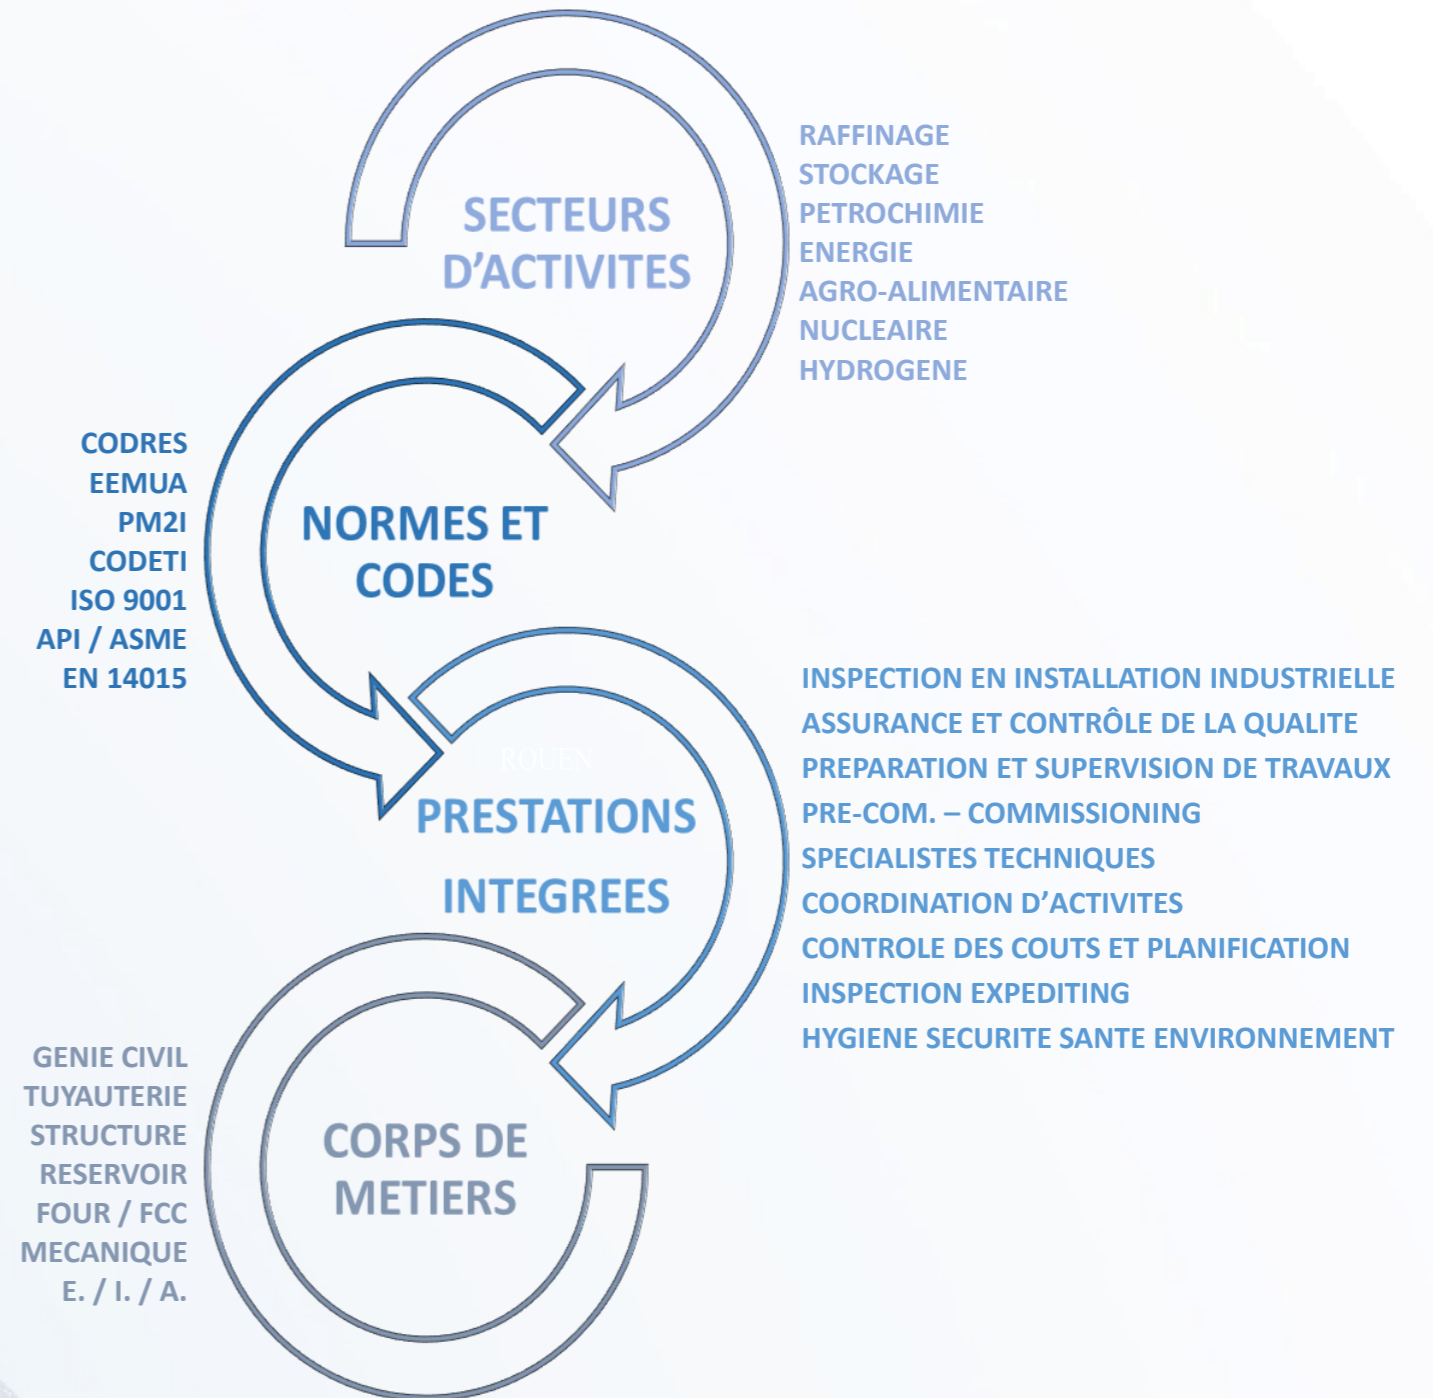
SECTEURS D’ACTIVITES

RAFFINAGE
STOCKAGE
PETROCHIMIE
ENERGIE
AGRO-ALIMENTAIRE
NUCLEAIRE
HYDROGENE

CODRES
EEMUA
PM2I
CODETI
ISO 9001
API / ASME
EN 14015

NORMES ET CODES

ROUEN

PRESTATIONS INTEGREES

INSPECTION EN INSTALLATION INDUSTRIELLE
ASSURANCE ET CONTRÔLE DE LA QUALITE
PREPARATION ET SUPERVISION DE TRAVAUX
PRE-COM. – COMMISSIONING
SPECIALISTES TECHNIQUES
COORDINATION D’ACTIVITES
CONTROLE DES COUTS ET PLANIFICATION
INSPECTION EXPEDITING
HYGIENE SECURITE SANTE ENVIRONNEMENT

GENIE CIVIL
TUYAUTERIE
STRUCTURE
RESERVOIR
FOUR / FCC
MECANIQUE
E. / I. / A.

CORPS DE METIERS